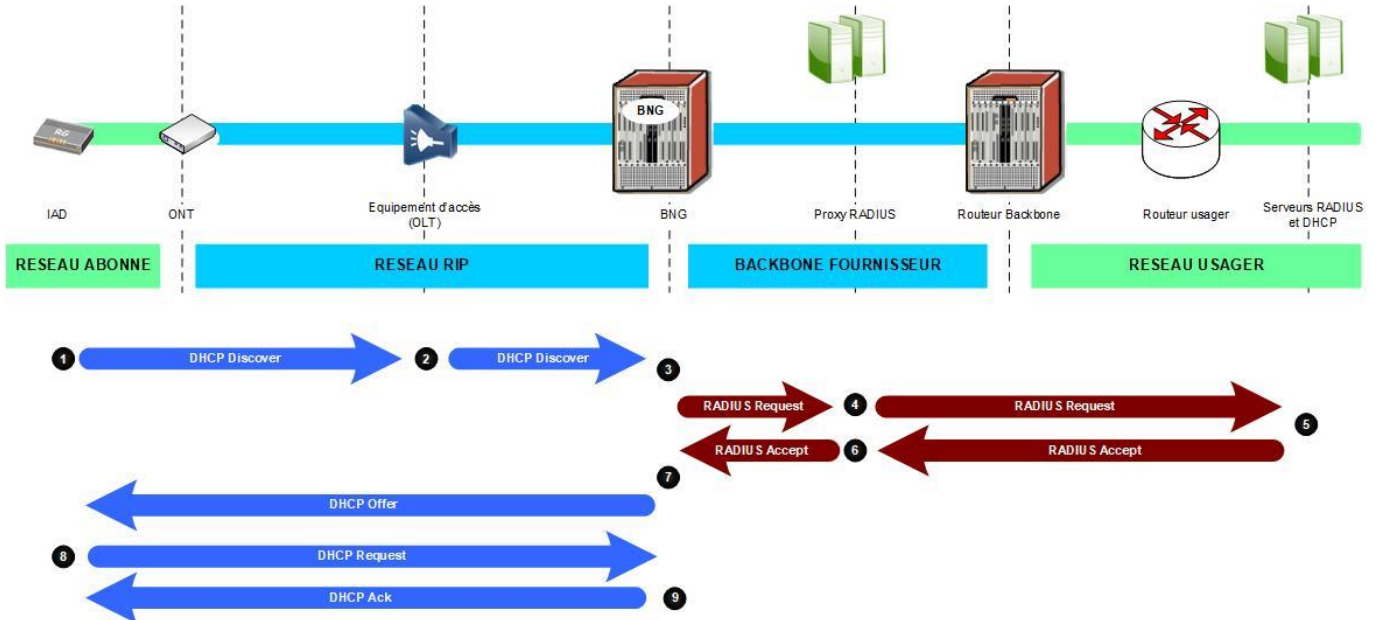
RG

BNG

IAD

ONT

Equipement d'accès (OLT)

BNG

Proxy RADIUS

Routeur Backbone

Routeur usager

Serveurs RADIUS et DHCP

RESEAU ABONNE

RESEAU RIP

BACKBONE FOURNISSEUR

RESEAU USAGER

1 DHCP Discover 2 DHCP Discover 3

RADIUS Request 4 RADIUS Request 5

RADIUS Accept 6 RADIUS Accept

7

DHCP Offer

8 DHCP Request

DHCP Ack 9